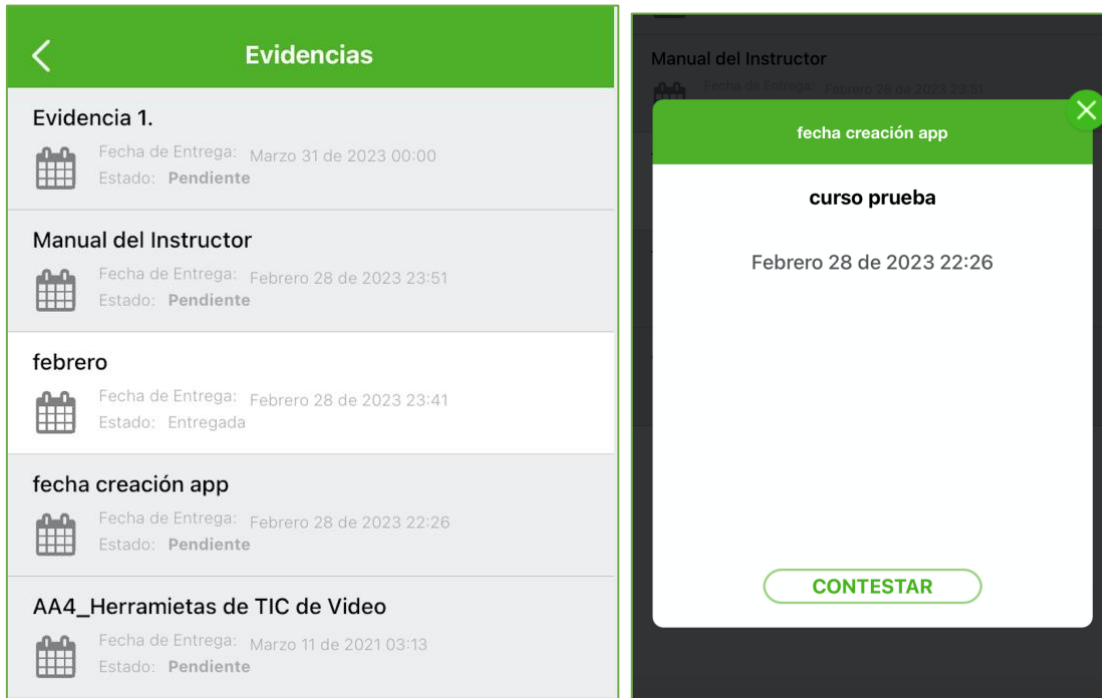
Evidencias

Evidencia 1.
Fecha de Entrega: Marzo 31 de 2023 00:00
Estado: Pendiente

Manual del Instructor
Fecha de Entrega: Febrero 28 de 2023 23:51
Estado: Pendiente

febrero
Fecha de Entrega: Febrero 28 de 2023 23:41
Estado: Entregada

fecha creación app
Fecha de Entrega: Febrero 28 de 2023 22:26
Estado: Pendiente

AA4_Herramietas de TIC de Video
Fecha de Entrega: Marzo 11 de 2021 03:13
Estado: Pendiente

Manual del Instructor
Fecha de Entrega: Febrero 28 de 2023 23:51

fecha creación app

curso prueba

Febrero 28 de 2023 22:26

CONTESTAR